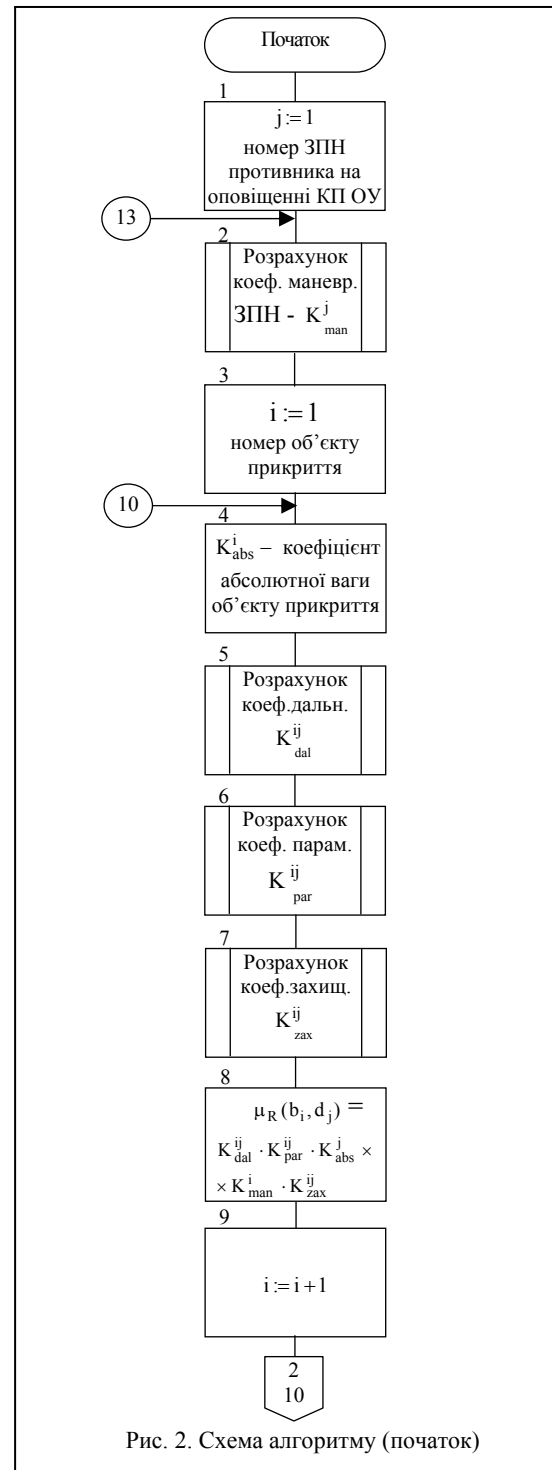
Початок

1

$j := 1$
номер ЗПН противника на оповіщенні КП ОУ

13

2

Розрахунок коеф. маневр. ЗПН - $K^{j}_{man}$

3

$i := 1$
номер об'єкту прикриття

10

4

$K^{i}_{abs}$ – коефіцієнт абсолютної ваги об'єкту прикриття

5

Розрахунок коеф.дальн. $K^{ij}_{dal}$

6

Розрахунок коеф. парам. $K^{ij}_{par}$

7

Розрахунок коеф.захищ. $K^{ij}_{zax}$

8

$\mu_R(b_i, d_j) = K^{ij}_{dal} \cdot K^{ij}_{par} \cdot K^{j}_{abs} \times \times K^{i}_{man} \cdot K^{ij}_{zax}$

9

$i := i + 1$

2
10

Рис. 2. Схема алгоритму (початок)